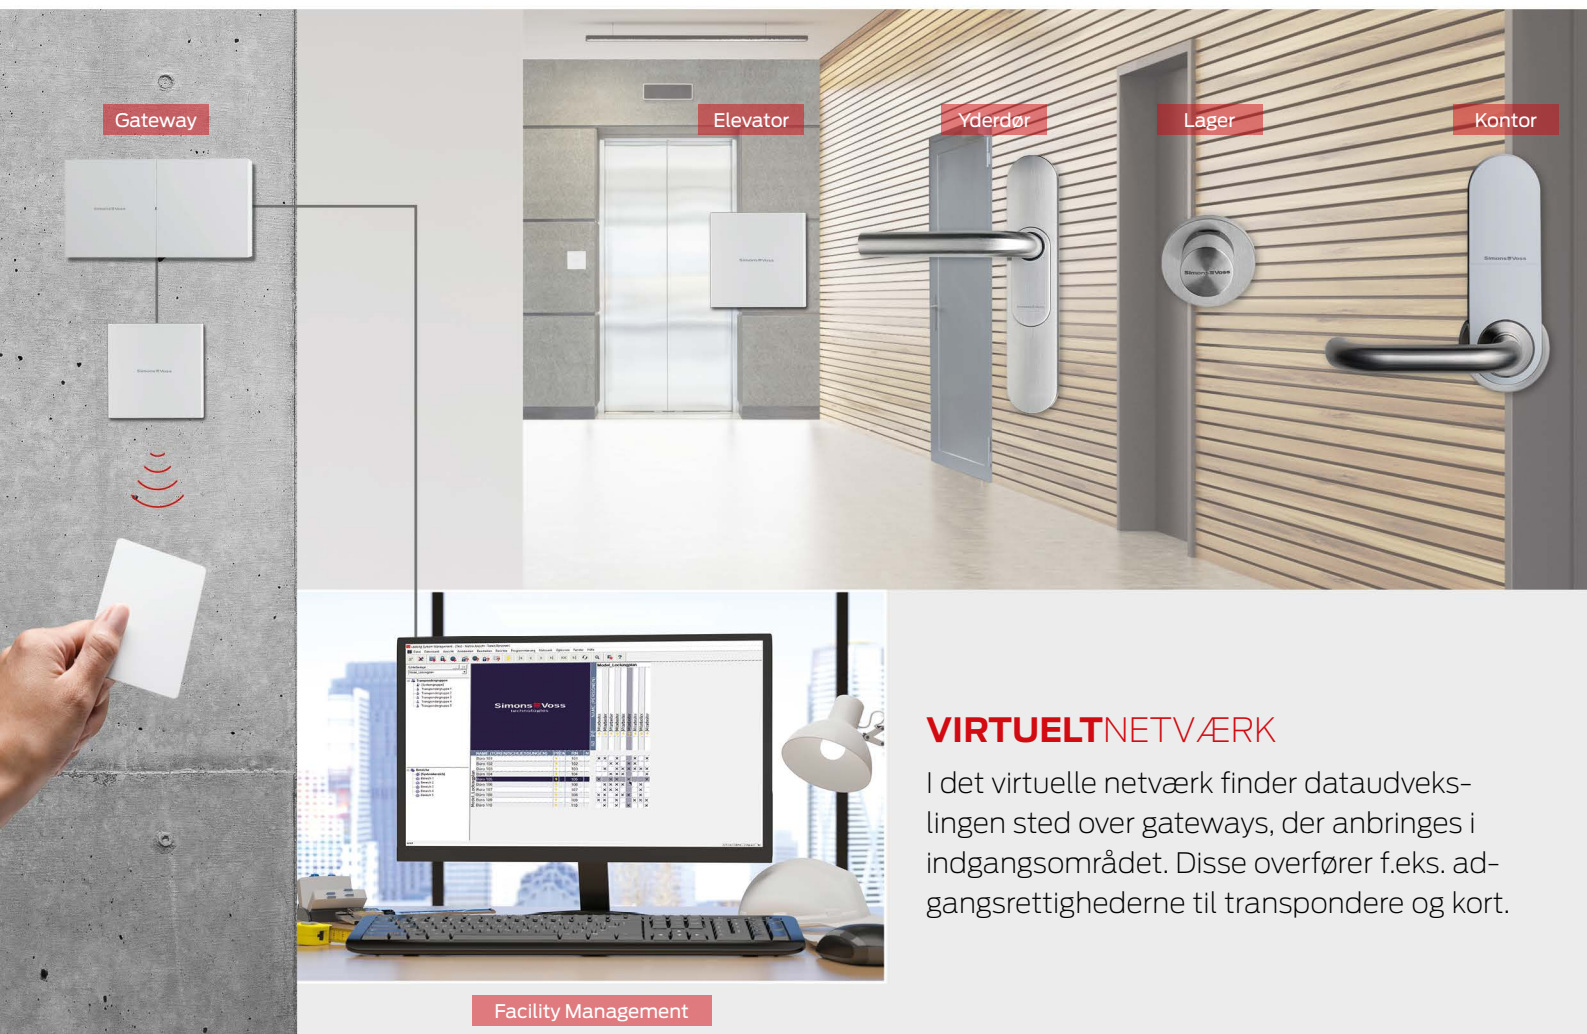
Gateway

Elevator

Yderdør

Lager

Kontor

Simons Voss technologies

VIRTUELTNETVÆRK

I det virtuelle netværk finder dataudvekslingen sted over gateways, der anbringes i indgangsområdet. Disse overfører f.eks. adgangsrettighederne til transpondere og kort.

Facility Management